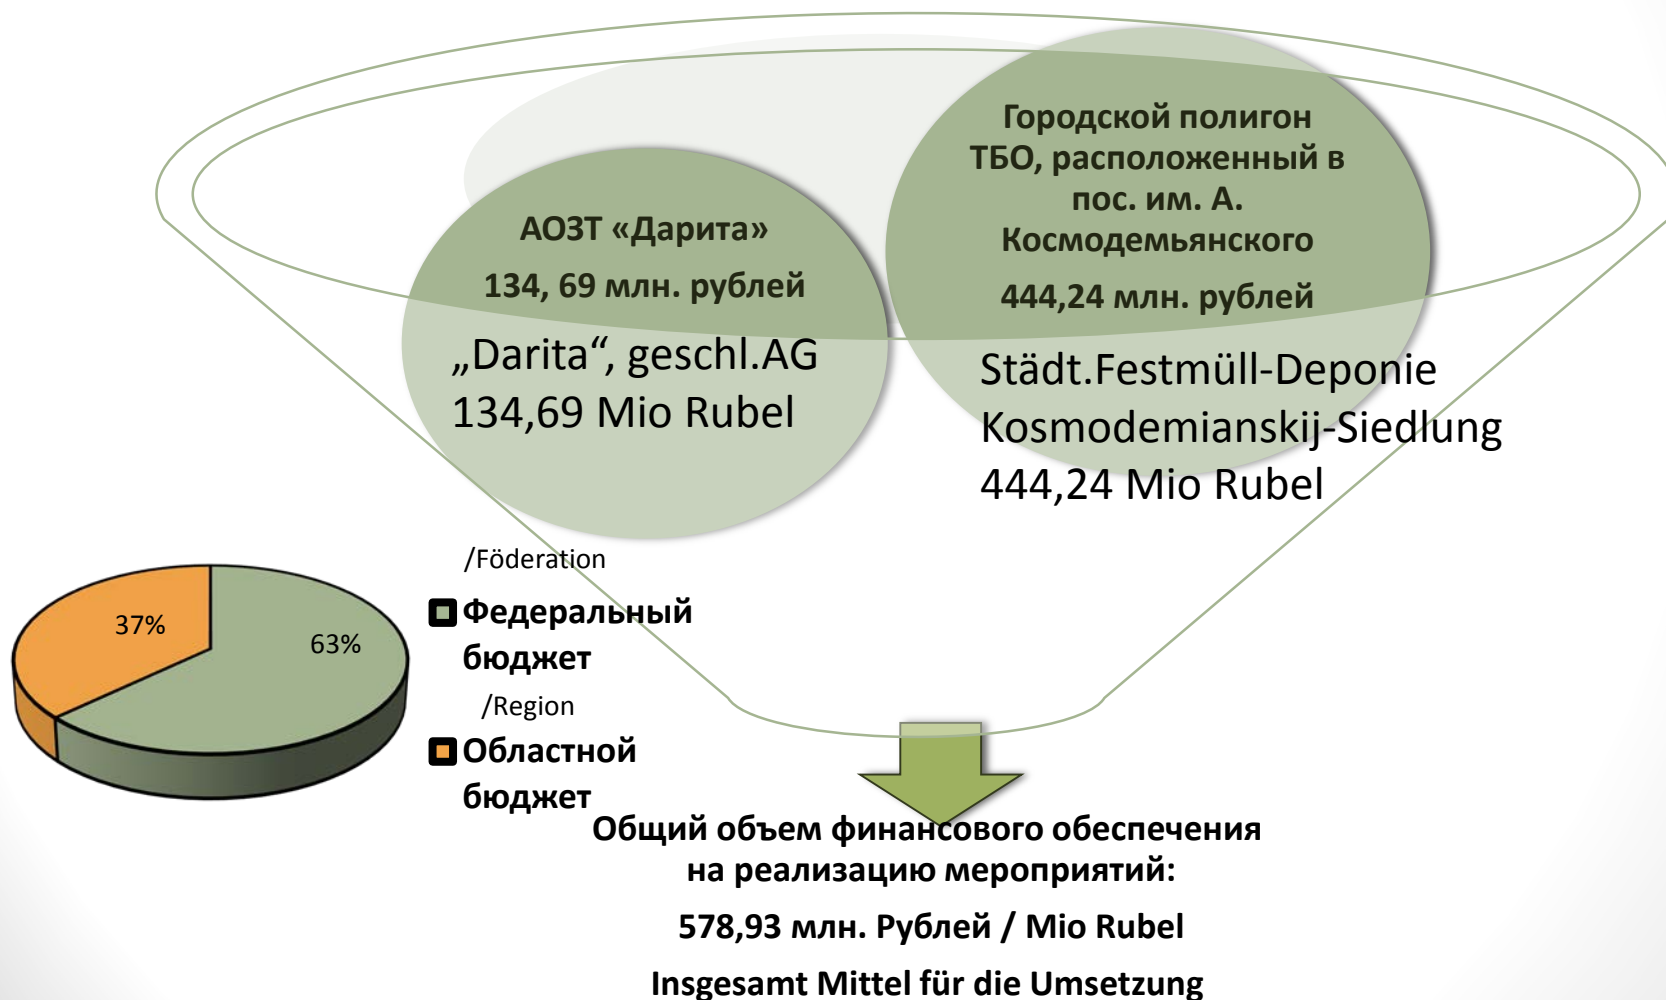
АОЗТ «Дарита»

134, 69 млн. рублей

„Darita“, geschl.AG
134,69 Mio Rubel

Городской полигон ТБО, расположенный в пос. им. А. Космодемьянского

444,24 млн. рублей

Städt.Festmüll-Deponie
Kosmodemianskij-Siedlung
444,24 Mio Rubel

37%

63%

/Föderation

Федеральный бюджет

/Region

Областной бюджет

Общий объем финансового обеспечения на реализацию мероприятий:

578,93 млн. Рублей / Mio Rubel

Insgesamt Mittel für die Umsetzung